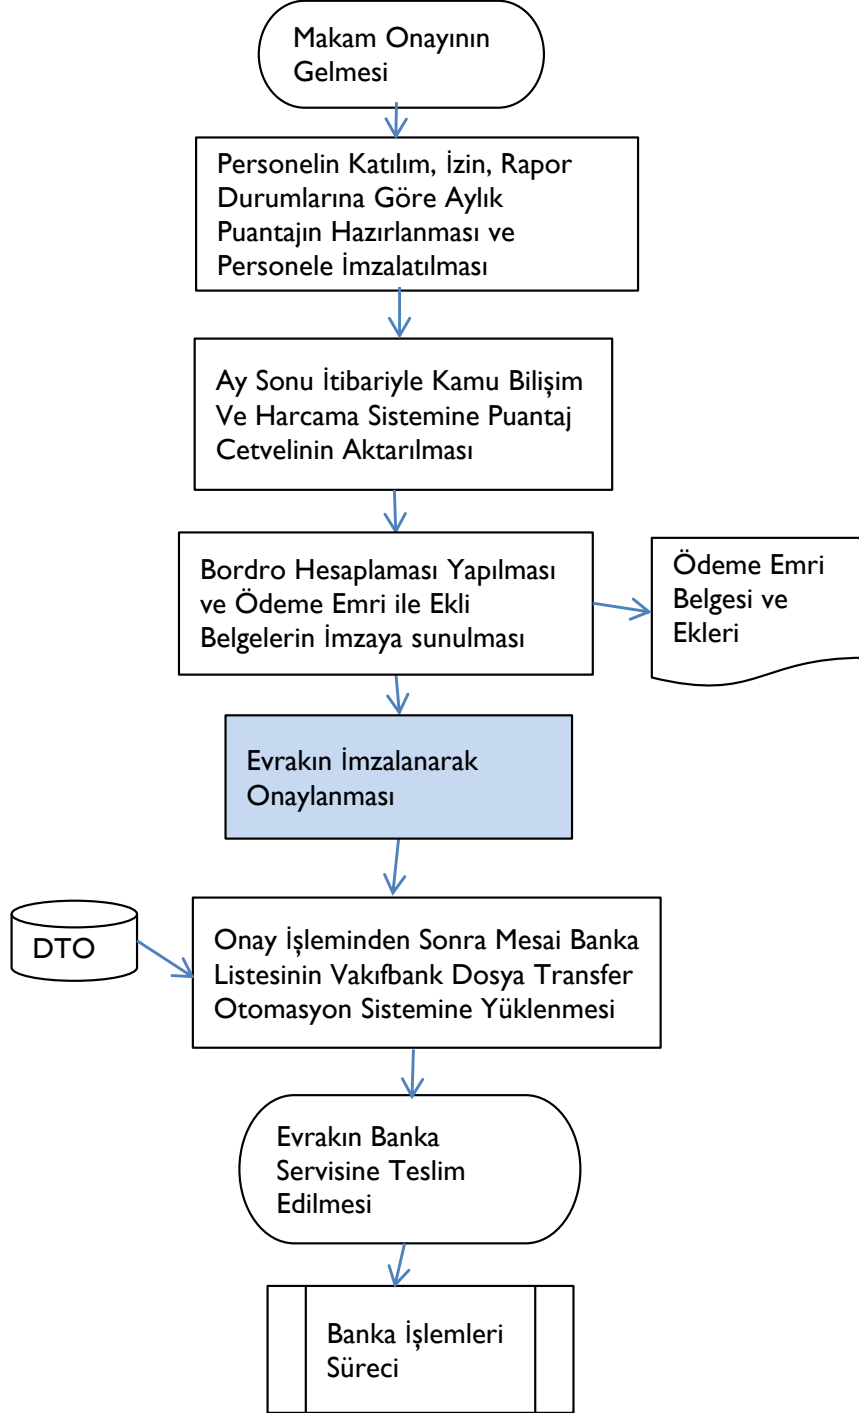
Makam Onayının Gelmesi

Personelin Katılım, İzin, Rapor Durumlarına Göre Aylık Puantajın Hazırlanması ve Personele İmzalatılması

Ay Sonu İtibariyle Kamu Bilişim Ve Harcama Sistemine Puantaj Cetvelinin Aktarılması

Bordro Hesaplaması Yapılması ve Ödeme Emri ile Ekli Belgelerin İmzaya sunulması

Ödeme Emri Belgesi ve Ekleri

Evrakın İmzalanarak Onaylanması

DTO

Onay İşleminden Sonra Mesai Banka Listesinin Vakıfbank Dosya Transfer Otomasyon Sistemine Yüklenmesi

Evrakın Banka Servisine Teslim Edilmesi

Banka İşlemleri Süreci